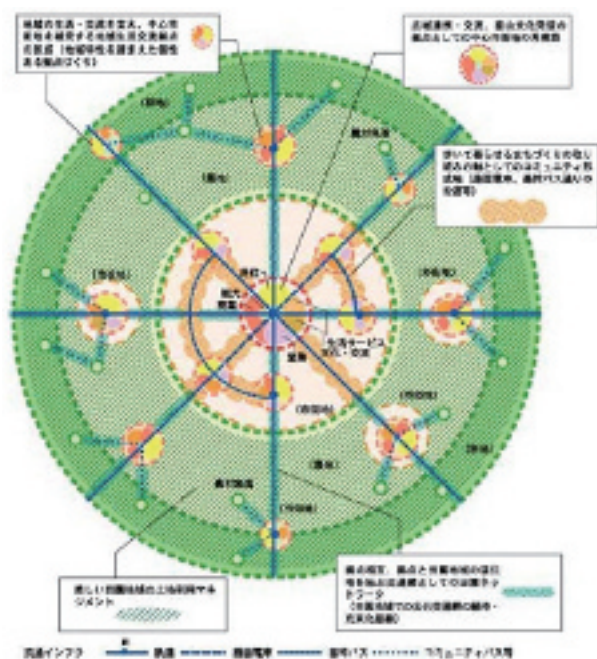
地域の生活・交流を支え、中心市街地を補完する地域生活交流拠点の形成（地域特性を踏まえた個性ある拠点づくり）

広域連携・交流、都心文化発信の拠点としての中心市街地の再構築

歩いて暮らせるまちづくりの取り組みの軸としてのコミュニティ形成軸（路面電車、歩行バス通りの活性化）

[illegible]

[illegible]

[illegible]

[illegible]

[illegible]

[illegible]

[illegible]

生活サービス

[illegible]

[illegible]

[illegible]

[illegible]

農村集落

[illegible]

美しい田園地域の土地利用マネジメント

拠点の相互、拠点と田園地域の居住地を結ぶ交通網としての公共交通ネットワーク（田園地域でのまちの活力再生・活用）

交通インフラ　駅　鉄道　路面電車　幹線バス　コミュニティバス等